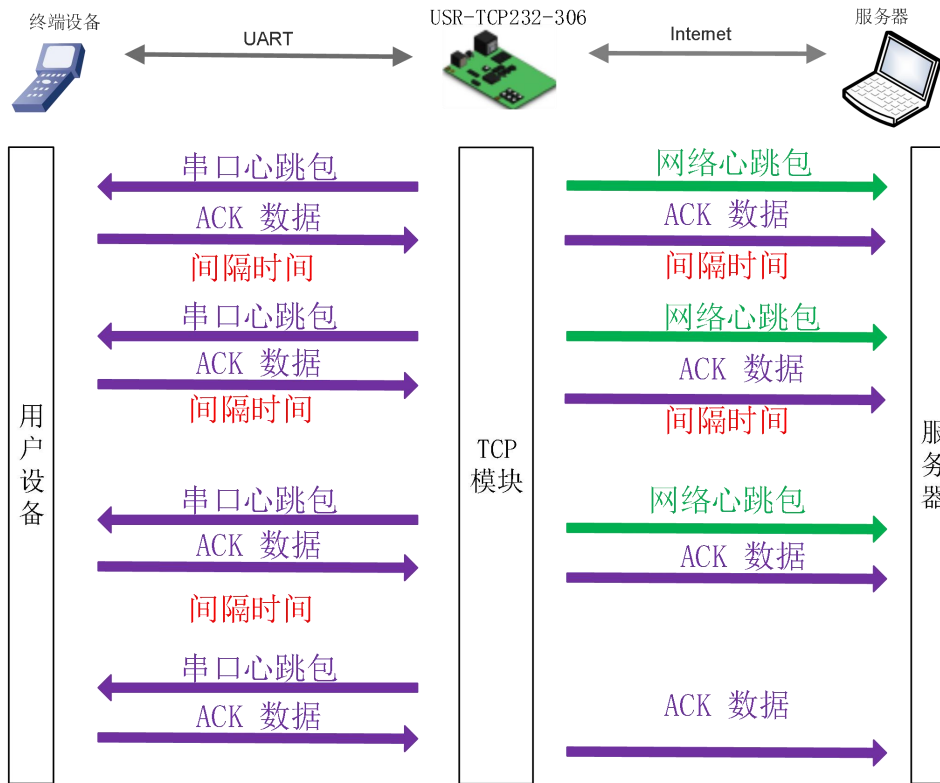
终端设备

UART

USR-TCP232-306

Internet

服务器

用户设备

TCP 模块

服务器

串口心跳包

ACK 数据

间隔时间

网络心跳包

ACK 数据

间隔时间

串口心跳包

ACK 数据

间隔时间

网络心跳包

ACK 数据

间隔时间

串口心跳包

ACK 数据

间隔时间

网络心跳包

ACK 数据

串口心跳包

ACK 数据

ACK 数据